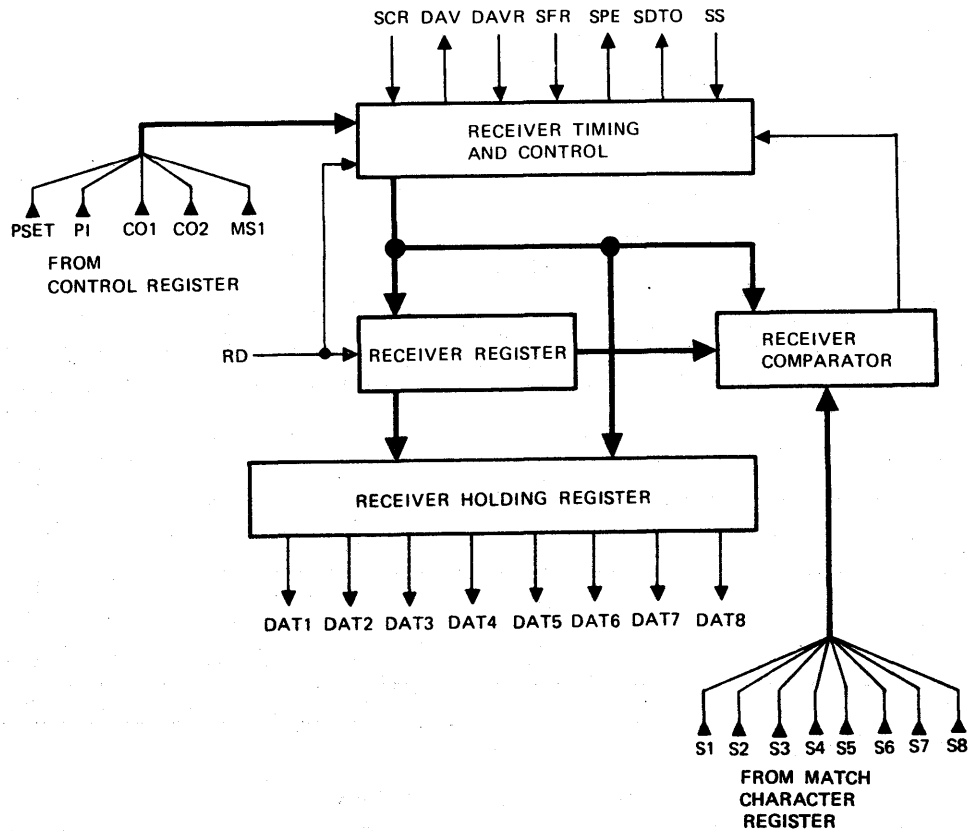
SCR DAV DAVR SFR SPE SDTO SS

RECEIVER TIMING AND CONTROL

PSET PI CO1 CO2 MS1

FROM CONTROL REGISTER

RD

RECEIVER REGISTER

RECEIVER COMPARATOR

RECEIVER HOLDING REGISTER

DAT1 DAT2 DAT3 DAT4 DAT5 DAT6 DAT7 DAT8

S1 S2 S3 S4 S5 S6 S7 S8

FROM MATCH CHARACTER REGISTER